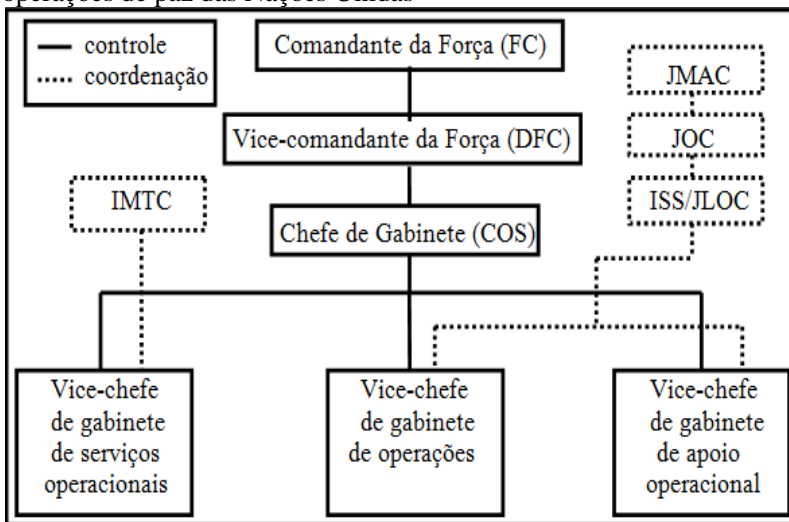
operações de paz das Nações Unidas

controle
coordenação

Comandante da Força (FC)

Vice-comandante da Força (DFC)

Chefe de Gabinete (COS)

IMTC

JMAC

JOC

ISS/JLOC

Vice-chefe de gabinete de serviços operacionais

Vice-chefe de gabinete de operações

Vice-chefe de gabinete de apoio operacional